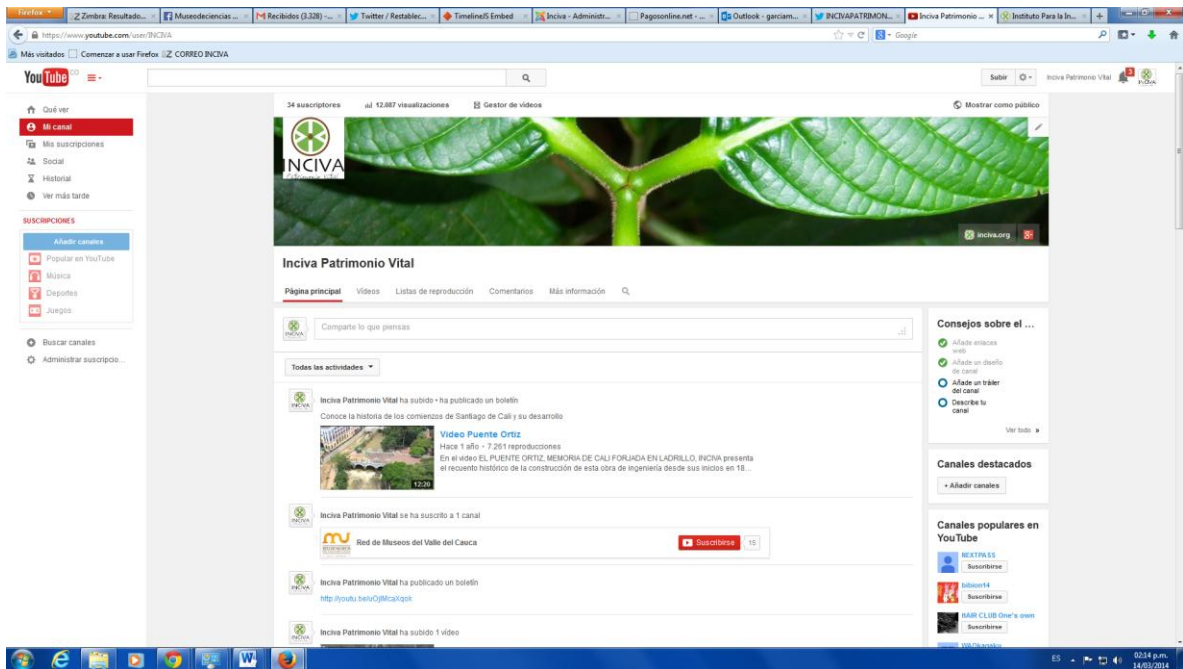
Firefox Zimbra: Resultado... Museodeciencias ... Recibidos (3.328) -... Twitter / Restablec... Timeline/S Embed Inciva - Administr... Pagosonline.net - ... Outlook - garciam... INCIVAPATRIMON... Inciva Patrimonio ... Instituto Para la In...

https://www.youtube.com/user/INCIVA

Google

Más visitados Comenzar a usar Firefox CORREO INCIVA

YouTube CO

Subir Inciva Patrimonio Vital

Qué ver
Mi canal
Mis suscripciones
Social
Historial
Ver más tarde

SUSCRIPCIONES
Añadir canales
Popular en YouTube
Música
Deportes
Juegos

Buscar canales
Administrar suscripcio...

34 suscriptores 12.087 visualizaciones Gestor de videos Mostrar como público

INCIVA

inciva.org

Inciva Patrimonio Vital

Página principal Videos Listas de reproducción Comentarios Más información

Comparte lo que piensas

Todas las actividades

Inciva Patrimonio Vital ha subido • ha publicado un boletín

Conoce la historia de los comienzos de Santiago de Cali y su desarrollo

Video Puente Ortiz
Hace 1 año • 7.261 reproducciones
En el video EL PUENTE ORTIZ, MEMORIA DE CALI FORJADA EN LADRILLO, INCIVA presenta el recuento histórico de la construcción de esta obra de ingeniería desde sus inicios en 18...

12:20

Inciva Patrimonio Vital se ha suscrito a 1 canal

Red de Museos del Valle del Cauca Suscribirse 15

Inciva Patrimonio Vital ha publicado un boletín

http://youtu.be/uOjMcaXqok

Inciva Patrimonio Vital ha subido 1 video

Consejos sobre el ...
Añade enlaces web
Añade un diseño de canal
Añade un tráiler del canal
Describe tu canal
Ver todo »

Canales destacados
+ Añadir canales

Canales populares en YouTube
NEXTPASS
Suscribirse
bibion14
Suscribirse
HAIR CLUB One's own
Suscribirse
WAOkarako

ES 02:14 p.m. 14/03/2014